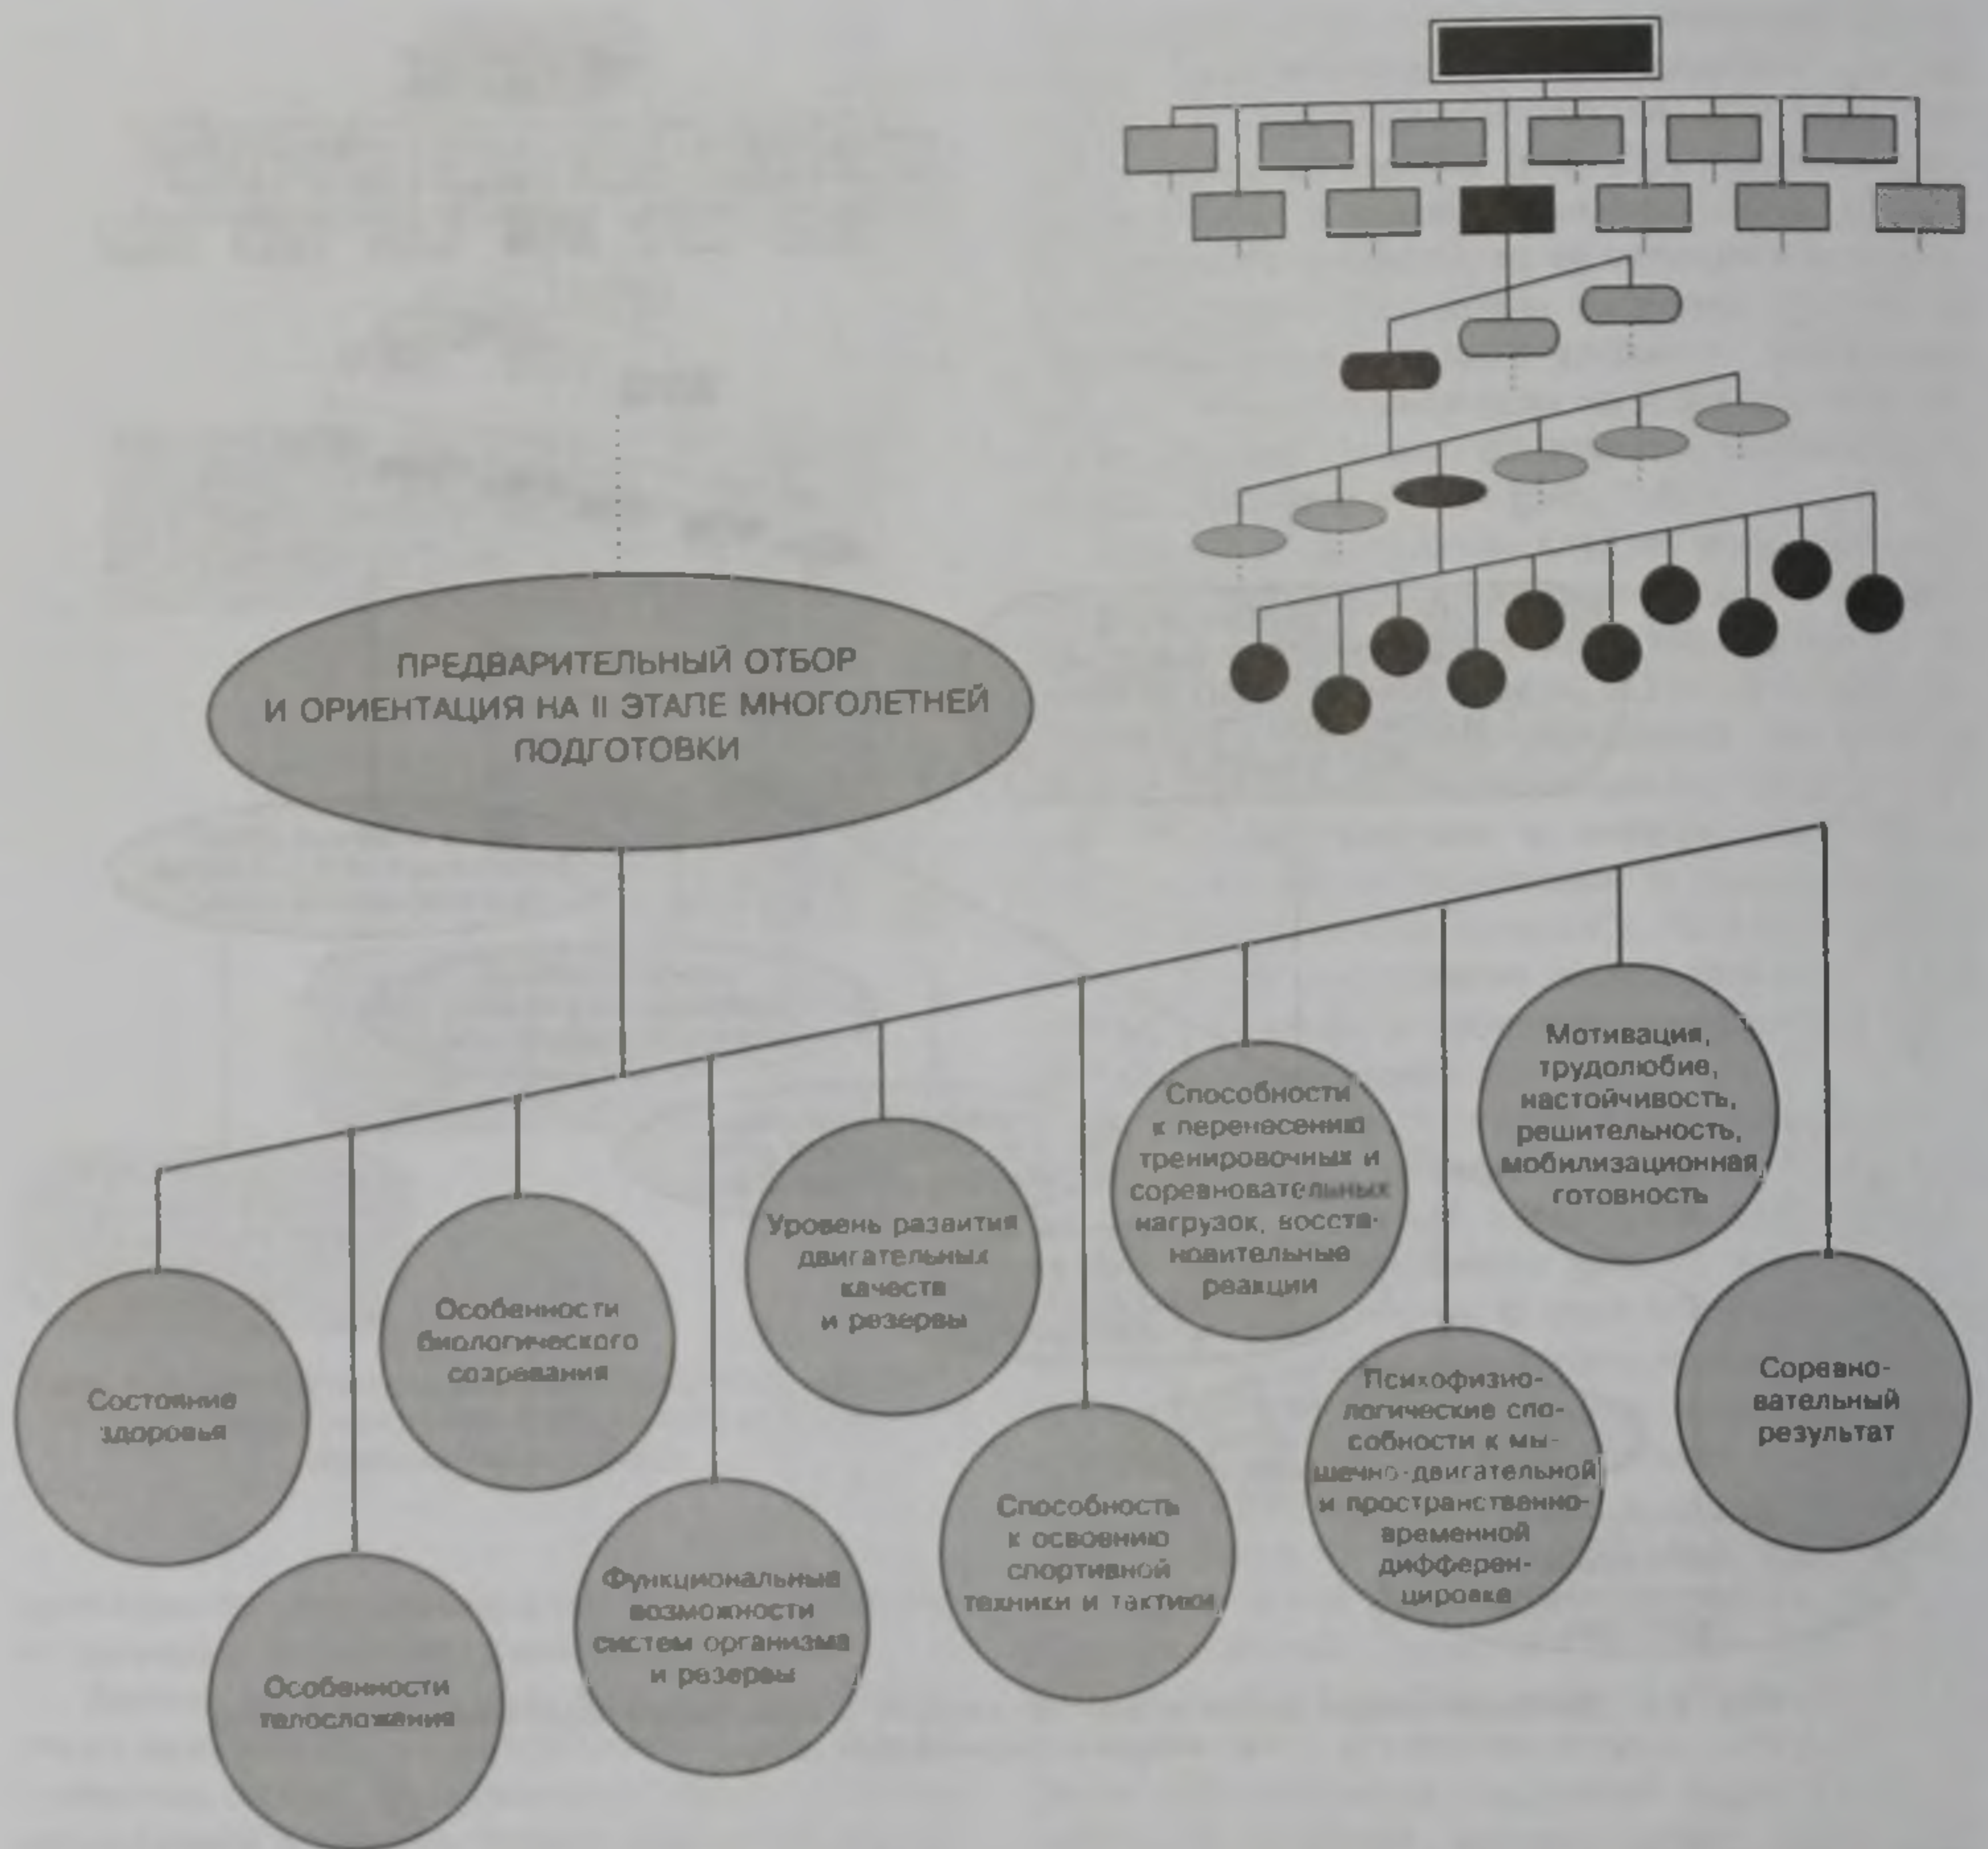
ПРЕДВАРИТЕЛЬНЫЙ ОТБОР И ОРИЕНТАЦИЯ НА II ЭТАПЕ МНОГОЛЕТНЕЙ ПОДГОТОВКИ

Состояние здоровья

Особенности телосложения

Особенности биологического созревания

Функциональные возможности систем организма и резервы

Уровень развития двигательных качеств и резервы

Способность к освоению спортивной техники и тактики

Способности к перенесению тренировочных и соревновательных нагрузок, восстановительные реакции

Психофизиологические способности к мышечно-двигательной и пространственно-временной дифференцировке

Мотивация, трудолюбие, настойчивость, решительность, мобилизационная готовность

Соревновательный результат